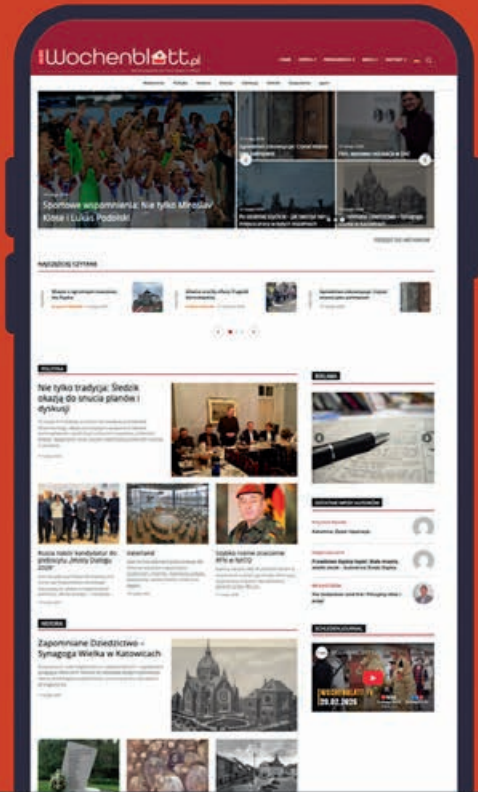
Wochenblatt.pl

Sportowe wspomnienia: Nie tylko Miroslav Klose i Lukas Podolski

NAJCZĘŚCIEJ CZYTANE

POLITYKA

Nie tylko tradycja: Śledzik okazją do snucia planów i dyskusji

Rusza nabór kandydatur do plebiscytu „Wzory Dialogu 2026”

Gdzie rosną pracownie: RFN a NATO

REKLAMA

SCHLESIEN JOURNAL

WOCHENBLATT.TV
29.02.2026

HISTORIA

Zapomniane Dziedzictwo – Synagoga Wielka w Katowicach